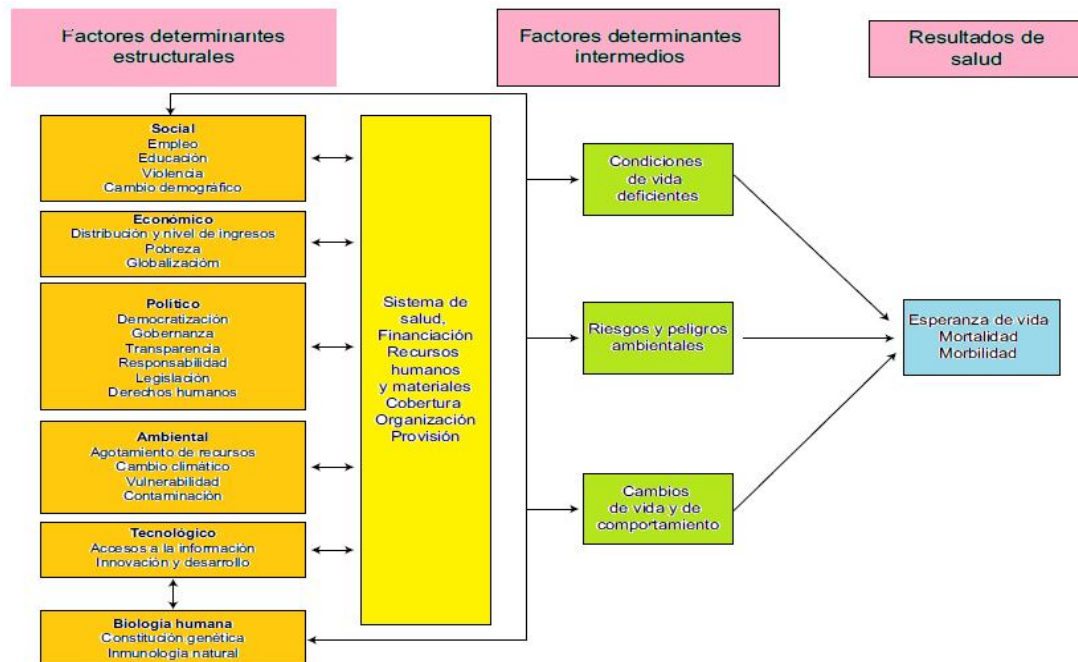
Factores determinantes estructurales

Factores determinantes intermedios

Resultados de salud

Social
Empleo
Educación
Violencia
Cambio demográfico

Económico
Distribución y nivel de ingresos
Pobreza
Globalizaciòm

Político
Democratización
Gobernanza
Transparencia
Responsabilidad
Legislación
Derechos humanos

Ambiental
Agotamiento de recursos
Cambio climático
Vulnerabilidad
Contaminación

Tecnológico
Accesos a la información
Innovación y desarrollo

Biologia humana
Constitución genética
Inmunologia natural

Sistema de salud, Financiación Recursos humanos y materiales Cobertura Organización Provisión

Condiciones de vida deficientes

Riesgos y peligros ambientales

Cambios de vida y de comportamiento

Esperanza de vida
Mortalidad
Morbilidad